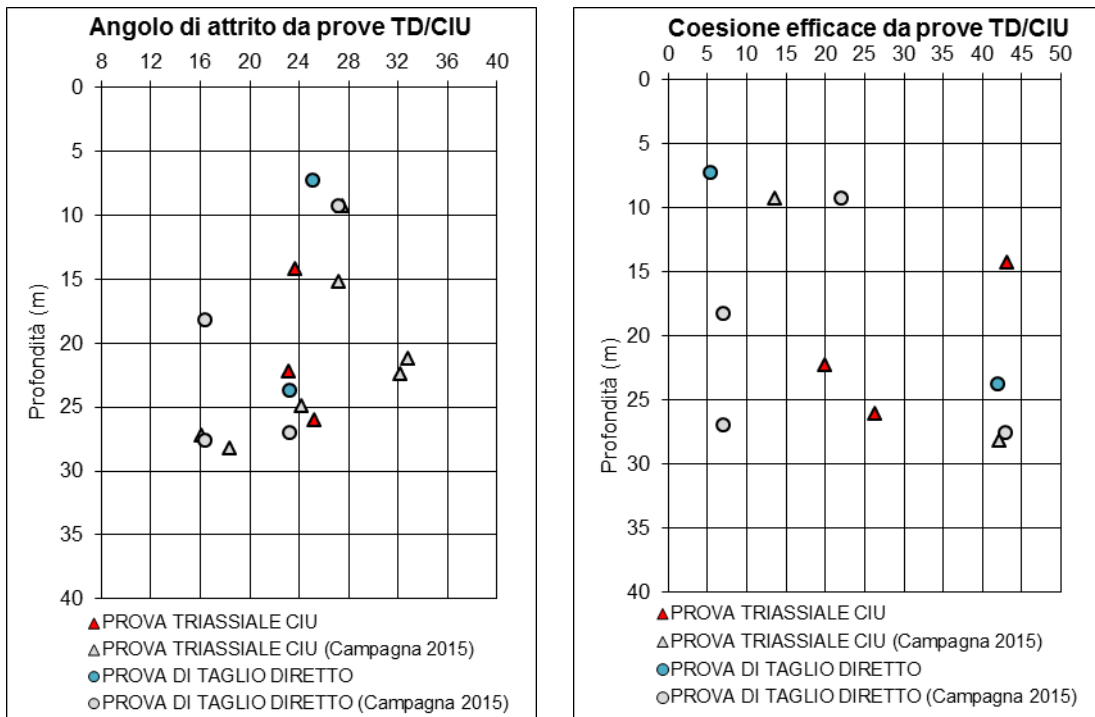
Angolo di attrito da prove TD/CIU

8 12 16 20 24 28 32 36 40

0
5
10
15
20
25
30
35
40

Profondità (m)

▲PROVA TRIASSIALE CIU
△PROVA TRIASSIALE CIU (Campagna 2015)
●PROVA DI TAGLIO DIRETTO
○PROVA DI TAGLIO DIRETTO (Campagna 2015)

Coesione efficace da prove TD/CIU

0 5 10 15 20 25 30 35 40 45 50

0
5
10
15
20
25
30
35
40

Profondità (m)

▲PROVA TRIASSIALE CIU
△PROVA TRIASSIALE CIU (Campagna 2015)
●PROVA DI TAGLIO DIRETTO
○PROVA DI TAGLIO DIRETTO (Campagna 2015)